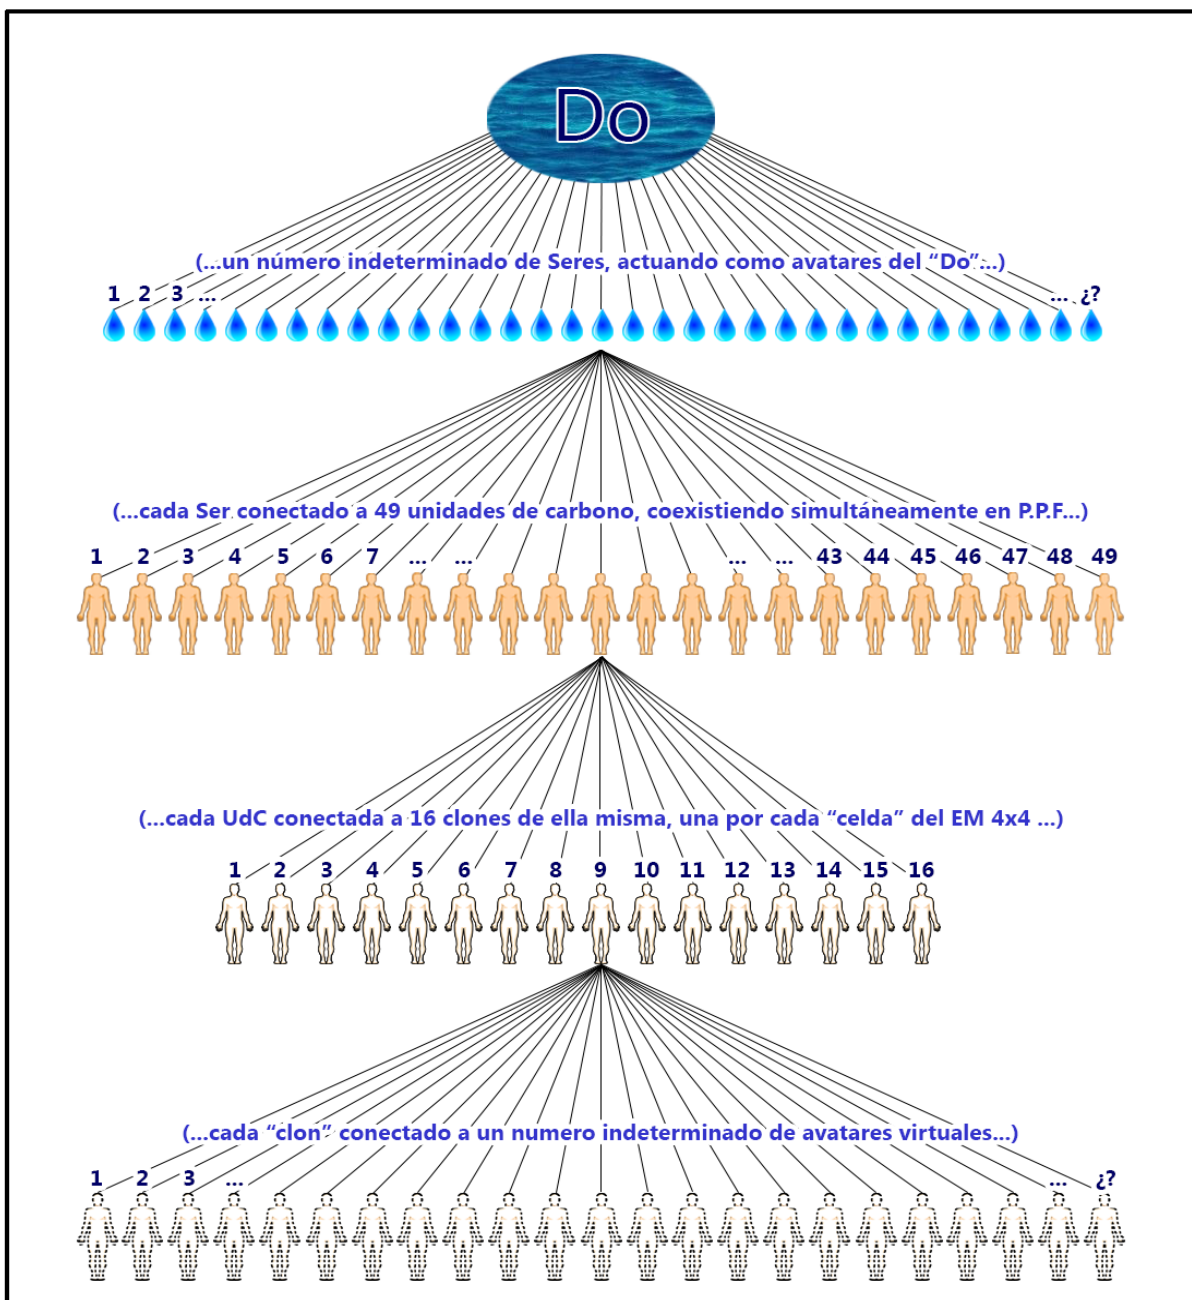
Do

(...un número indeterminado de Seres, actuando como avatares del "Do"...)

1 2 3 ... ... ¿?

(...cada Ser conectado a 49 unidades de carbono, coexistiendo simultáneamente en P.P.F...)

1 2 3 4 5 6 7 ... ... ... ... 43 44 45 46 47 48 49

(...cada UdC conectada a 16 clones de ella misma, una por cada "celda" del EM 4x4 ...)

1 2 3 4 5 6 7 8 9 10 11 12 13 14 15 16

(...cada "clon" conectado a un numero indeterminado de avatares virtuales...)

1 2 3 ... ... ¿?